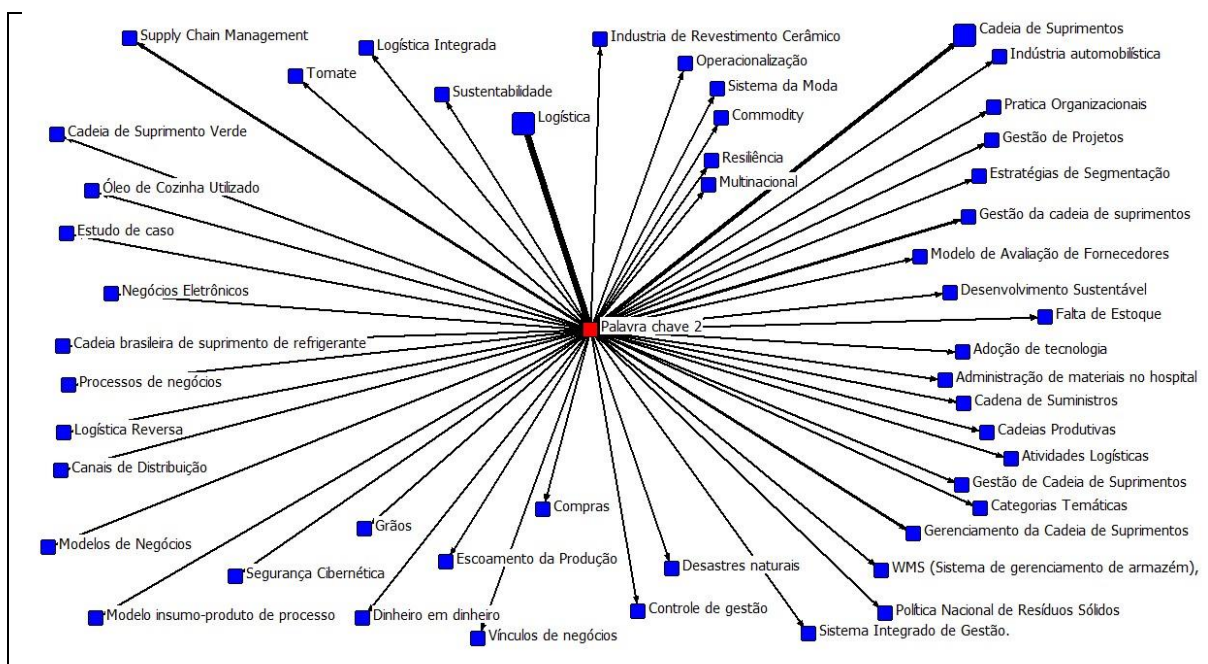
Supply Chain Management

Logística Integrada

Industria de Revestimento Cerâmico

Cadeia de Suprimentos

Indústria automobilística

Operacionalização

Tomate

Sistema da Moda

Sustentabilidade

Logística

Commodity

Pratica Organizacionais

Cadeia de Suprimento Verde

Gestão de Projetos

Resiliência

Multinacional

Óleo de Cozinha Utilizado

Estratégias de Segmentação

Estudo de caso

Gestão da cadeia de suprimentos

Modelo de Avaliação de Fornecedores

Negócios Eletrônicos

Desenvolvimento Sustentável

Palavra chave 2

Falta de Estoque

Cadeia brasileira de suprimento de refrigerante

Adoção de tecnologia

Processos de negócios

Administração de materiais no hospital

Cadena de Suministros

Logística Reversa

Cadeias Produtivas

Canais de Distribuição

Atividades Logísticas

Gestão de Cadeia de Suprimentos

Categorias Temáticas

Compras

Grãos

Gerenciamento da Cadeia de Suprimentos

Modelos de Negócios

Escoamento da Produção

Desastres naturais

WMS (Sistema de gerenciamento de armazém),

Segurança Cibernética

Controle de gestão

Política Nacional de Resíduos Sólidos

Modelo insumo-produto de processo

Dinheiro em dinheiro

Vínculos de negócios

Sistema Integrado de Gestão.